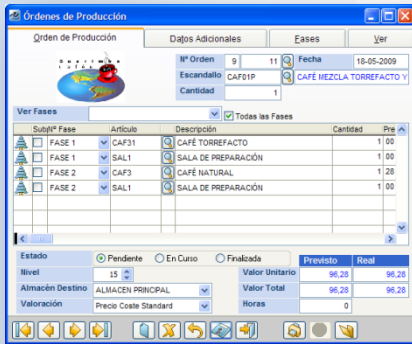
Órdenes de Producción

Orden de Producción | Datos Adicionales | Fases | Ver

Nº Orden 9 11
Fecha 18-05-2009
Escandallo CAF01P
CAFÉ MEZCLA TORREFACTO Y
Cantidad 1

Ver Fases
Todas las Fases

| | Subf | Nº Fase | Artículo | | Descripción | Cantidad | Pre |
|---|---|---|---|---|---|---|---|
| | | FASE 1 | CAF31 | | CAFÉ TORREFACTO | 1 | 00 |
| | | FASE 1 | SAL1 | | SALA DE PREPARACIÓN | 1 | 00 |
| | | FASE 2 | CAF3 | | CAFÉ NATURAL | 1 | 28 |
| | | FASE 2 | SAL1 | | SALA DE PREPARACIÓN | 1 | 00 |

Estado
Pendiente
En Curso
Finalizada

Nivel 15
Almacén Destino ALMACEN PRINCIPAL
Valoración Precio Coste Standard

| | Previsto | Real |
|---|---|---|
| Valor Unitario | 96,28 | 96,28 |
| Valor Total | 96,28 | 96,28 |
| Horas | 0 | |